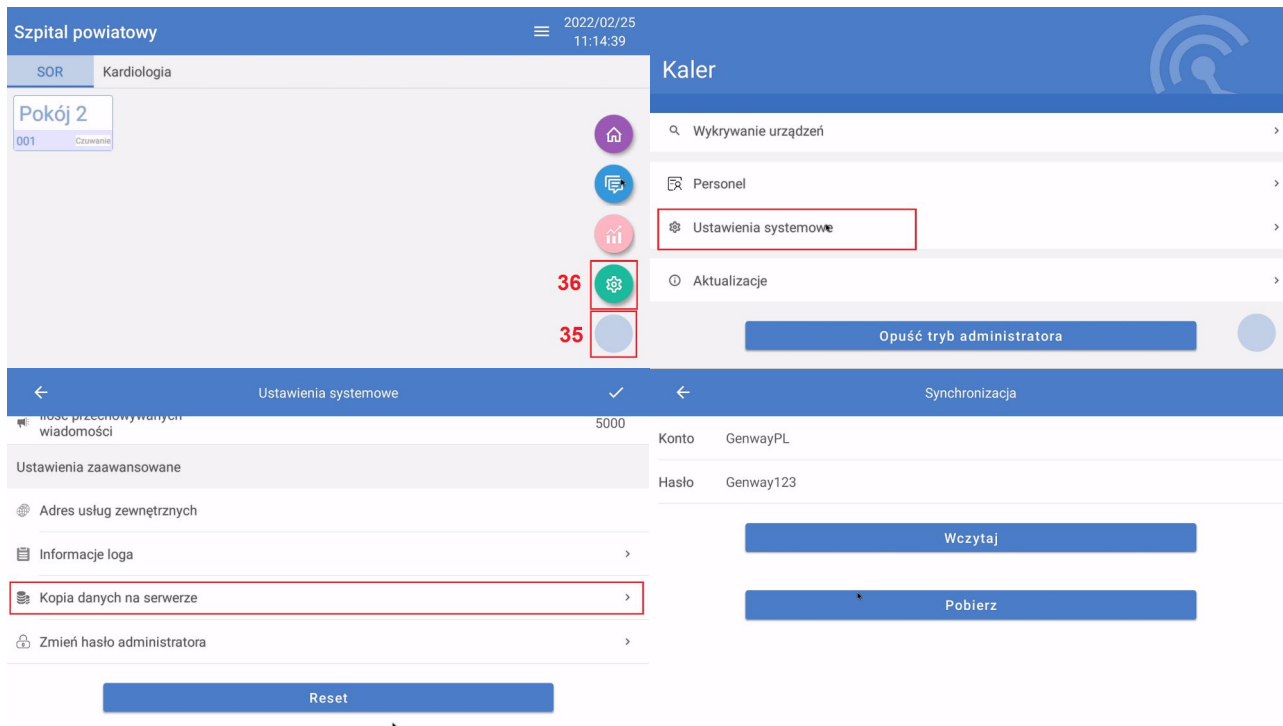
Szpital powiatowy

2022/02/25
11:14:39

SOR Kardiologia

Pokój 2
001 Czuwanie

36

35

Kaler

Wykrywanie urządzeń

Personel

Ustawienia systemowe

Aktualizacje

Opuść tryb administratora

Ustawienia systemowe

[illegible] wiadomości 5000

Ustawienia zaawansowane

Adres usług zewnętrznych

Informacje loga

Kopia danych na serwerze

Zmień hasło administratora

Reset

Synchronizacja

Konto GenwayPL

Hasło Genway123

Wczytaj

Pobierz